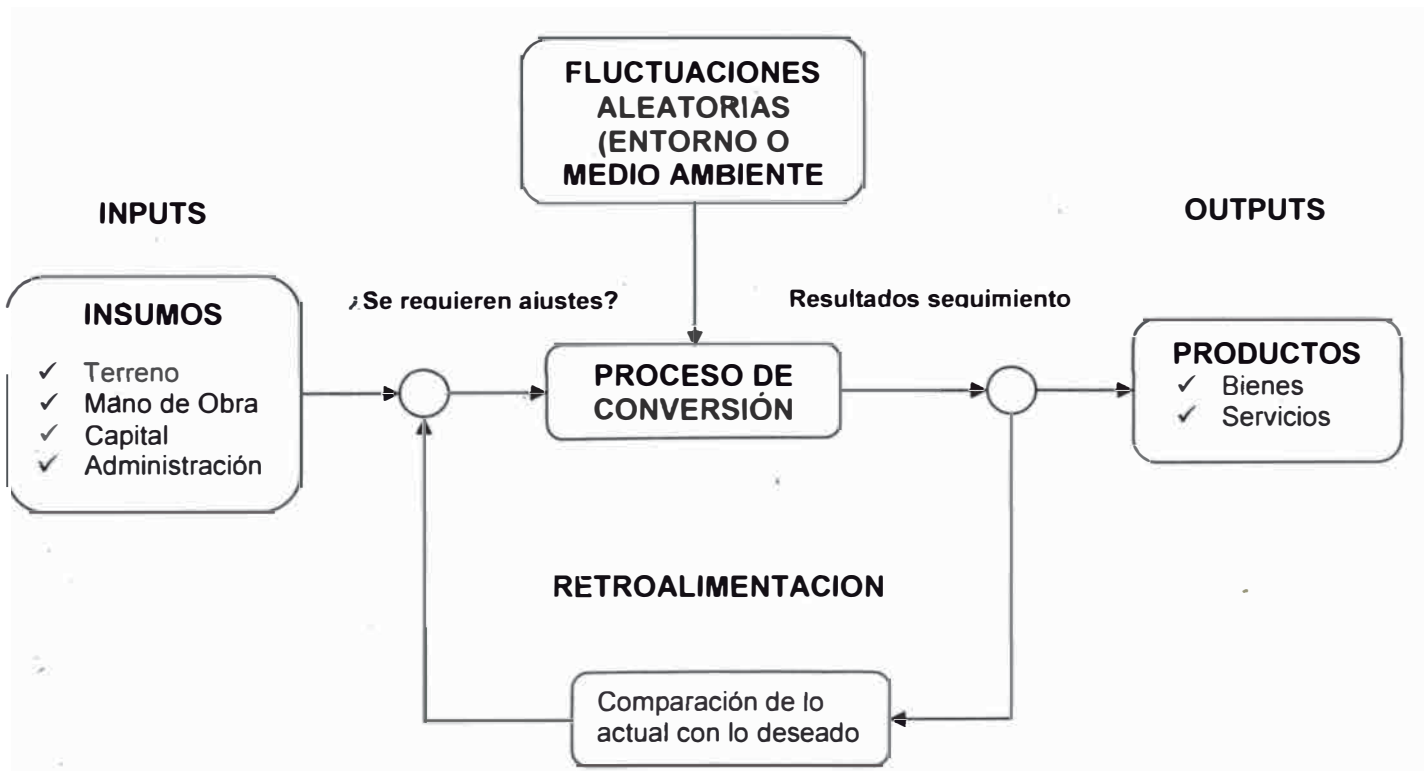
FLUCTUACIONES ALEATORIAS (ENTORNO O MEDIO AMBIENTE

INPUTS

OUTPUTS

INSUMOS
✓ Terreno
✓ Mano de Obra
✓ Capital
✓ Administración

¿Se requieren ajustes?

Resultados seguimiento

PROCESO DE CONVERSIÓN

PRODUCTOS
✓ Bienes
✓ Servicios

RETROALIMENTACION

Comparación de lo actual con lo deseado